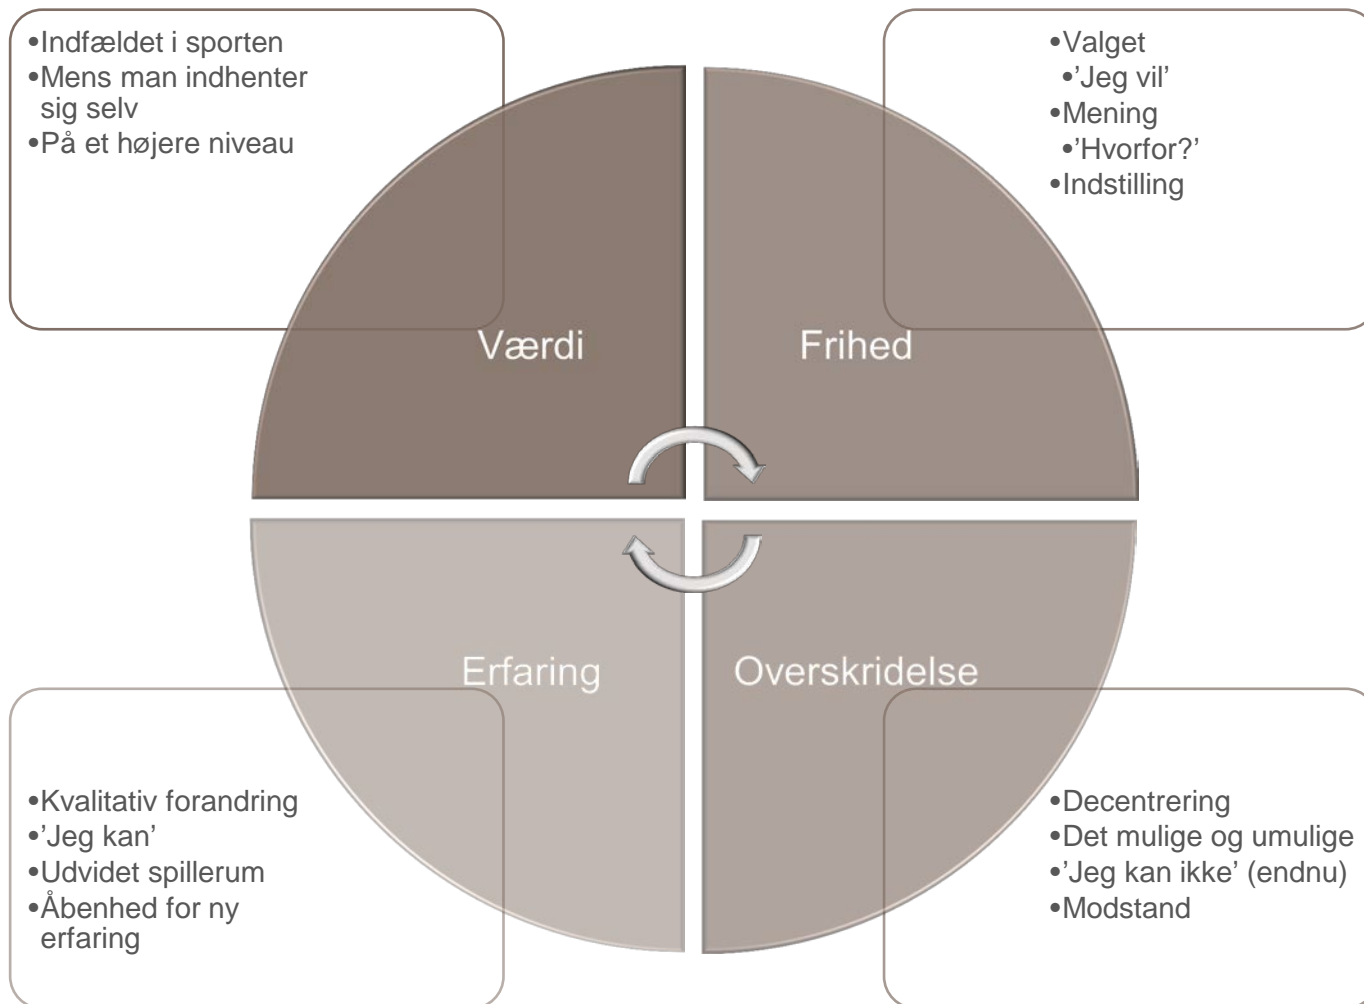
•Indfældet i sporten
•Mens man indhenter sig selv
•På et højere niveau

•Valget
•'Jeg vil'
•Mening
•'Hvorfor?'
•Indstilling

Værdi

Frihed

Erfaring

Overskridelse

•Kvalitativ forandring
•'Jeg kan'
•Udvidet spillerum
•Åbenhed for ny erfaring

•Decentrering
•Det mulige og umulige
•'Jeg kan ikke' (endnu)
•Modstand